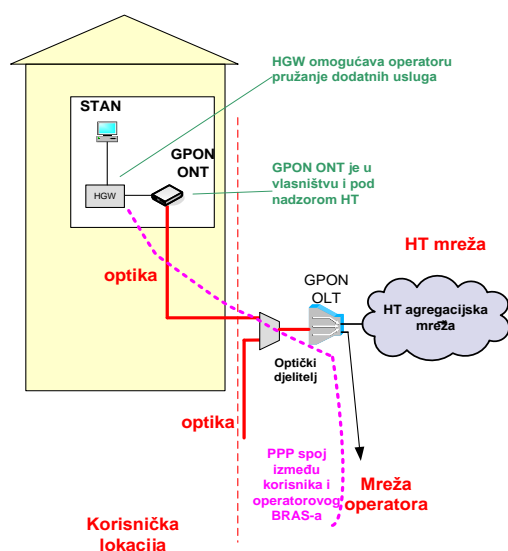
HGW omogućava operatoru pružanje dodatnih usluga

STAN

GPON ONT

HGW

GPON ONT je u vlasništvu i pod nadzorom HT

HT mreža

optika

GPON OLT

HT agregacijska mreža

Optički djelitelj

optika

PPP spoj između korisnika i operatorovog BRAS-a

Mreža operatora

Korisnička lokacija